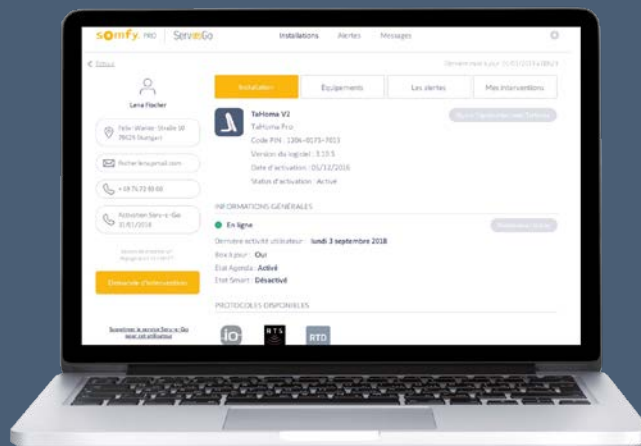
somfy. PRO | Serv-e-Go

Installations Alertes Messages

< Retour

Dernière mise à jour 31/03/2018 à 08h23

Lena Fischer

Felix-Wankel-Straße 18 78628 Stuttgart

fischer.lena@mail.com

+ 16 75 73 40 68

Abonnement Serv-e-Go 31/01/2018

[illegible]

Demande d'intervention

Supprimer le service Serv-e-Go avec cet utilisateur

Installation Équipements Les alertes Mes interventions

TaHoma V2

TaHoma Pro

Code PIN : 1206-0175-7013

Version du logiciel : 3.10.5

Date d'activation : 01/12/2016

Status d'activation : Active

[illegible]

INFORMATIONS GÉNÉRALES

En ligne

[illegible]

Dernière activité utilisateur : lundi 3 septembre 2018

Box à jour : Oui

État Agenda : Activé

État Smart : Désactivé

PROTOCOLES DISPONIBLES

io RTS RTD